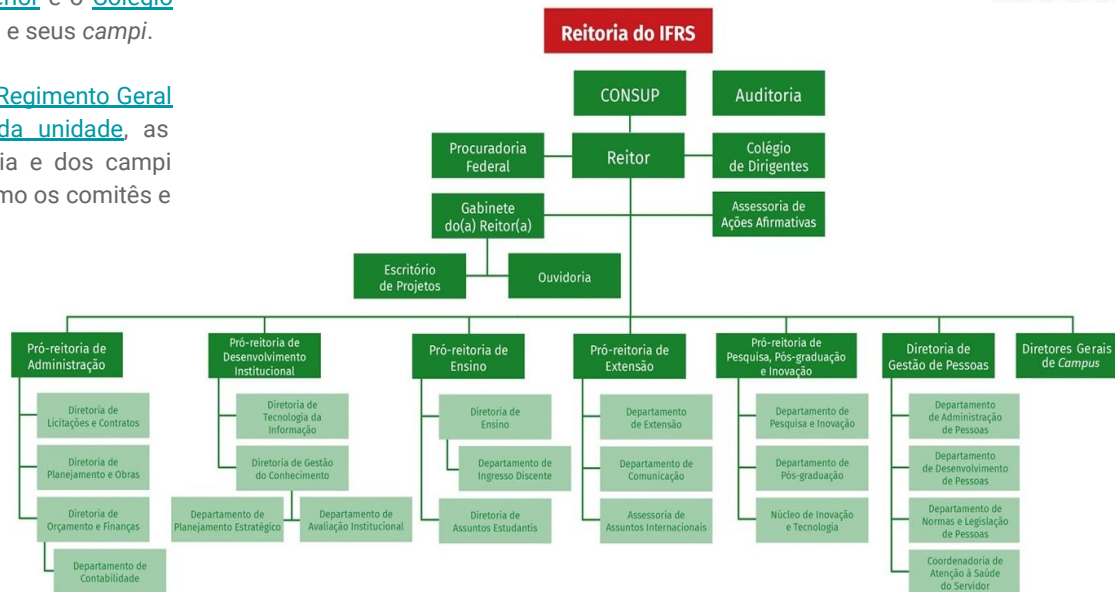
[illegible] e o Colégio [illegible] e seus *campi*.

Regimento Geral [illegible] da unidade, as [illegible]ia e dos campi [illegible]mo os comitês e

Reitoria do IFRS

CONSUP

Auditoria

Procuradoria Federal

Reitor

Colégio de Dirigentes

Gabinete do(a) Reitor(a)

Assessoria de Ações Afirmativas

Escritório de Projetos

Ouvidoria

Pró-reitoria de Administração

Diretoria de Licitações e Contratos

Diretoria de Planejamento e Obras

Diretoria de Orçamento e Finanças

Departamento de Contabilidade

Pró-reitoria de Desenvolvimento Institucional

Diretoria de Tecnologia da Informação

Diretoria de Gestão do Conhecimento

Departamento de Planejamento Estratégico

Departamento de Avaliação Institucional

Pró-reitoria de Ensino

Diretoria de Ensino

Departamento de Ingresso Discente

Diretoria de Assuntos Estudantis

Pró-reitoria de Extensão

Departamento de Extensão

Departamento de Comunicação

Assessoria de Assuntos Internacionais

Pró-reitoria de Pesquisa, Pós-graduação e Inovação

Departamento de Pesquisa e Inovação

Departamento de Pós-graduação

Núcleo de Inovação e Tecnologia

Diretoria de Gestão de Pessoas

Departamento de Administração de Pessoas

Departamento de Desenvolvimento de Pessoas

Departamento de Normas e Legislação de Pessoas

Coordenadoria de Atenção à Saúde do Servidor

Diretores Gerais de *Campus*